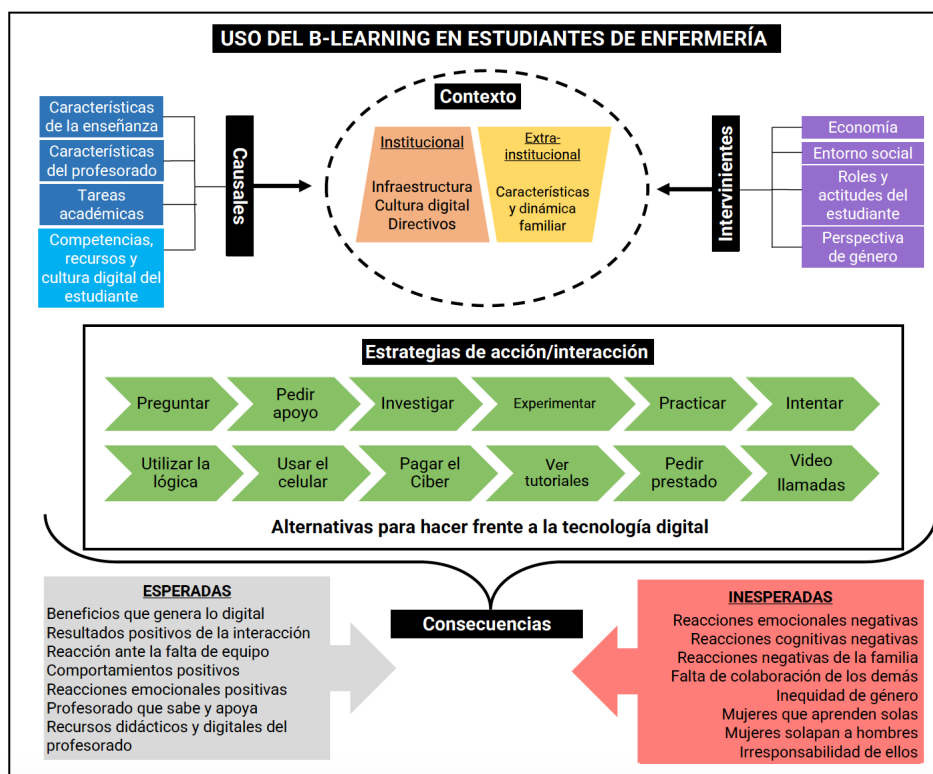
USO DEL B-LEARNING EN ESTUDIANTES DE ENFERMERÍA

Características de la enseñanza
Características del profesorado
Tareas académicas
Competencias, recursos y cultura digital del estudiante

Causales

Contexto

Institucional
Infraestructura
Cultura digital
Directivos

Extra-institucional
Características y dinámica familiar

Intervinientes

Economía
Entorno social
Roles y actitudes del estudiante
Perspectiva de género

Estrategias de acción/interacción

Preguntar
Pedir apoyo
Investigar
Experimentar
Practicar
Intentar
Utilizar la lógica
Usar el celular
Pagar el Ciber
Ver tutoriales
Pedir prestado
Video llamadas

Alternativas para hacer frente a la tecnología digital

ESPERADAS
Beneficios que genera lo digital
Resultados positivos de la interacción
Reacción ante la falta de equipo
Comportamientos positivos
Reacciones emocionales positivas
Profesorado que sabe y apoya
Recursos didácticos y digitales del profesorado

Consecuencias

INESPERADAS
Reacciones emocionales negativas
Reacciones cognitivas negativas
Reacciones negativas de la familia
Falta de colaboración de los demás
Inequidad de género
Mujeres que aprenden solas
Mujeres solapan a hombres
Irresponsabilidad de ellos